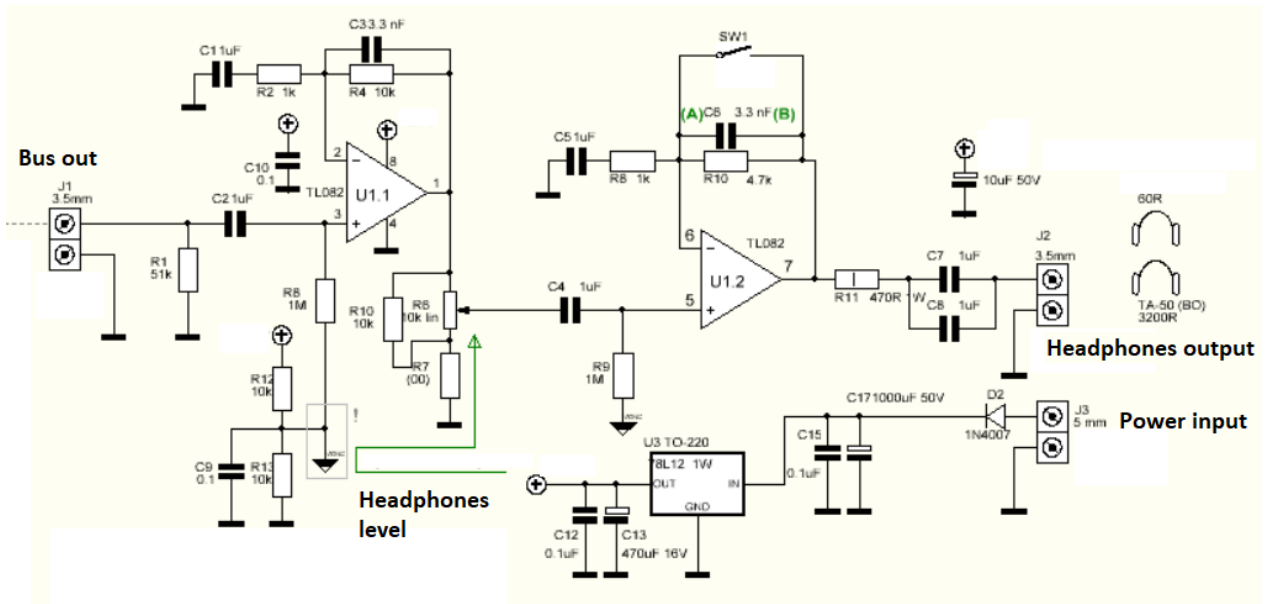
C33.3 nF
C11uF
R2 1k
R4 10k
SW1
(A)C6 3.3 nF(B)
C51uF
R8 1k
R10 4.7k
10uF 50V
60R
Bus out
J1
3.5mm
C10
0.1
2
8
1
3
4
U1.1
TL082
C21uF
R1
51k
R8
1M
R10
10k
R6
10k lin
R7
(00)
C4 1uF
6
TL082
U1.2
7
5
R11 470R 1W
C7 1uF
C8 1uF
J2
3.5mm
TA-50 (BO)
3200R
Headphones output
R9
1M
R12
10k
C9
0.1
R13
10k
Headphones level
U3 TO-220
78L12 1W
OUT
IN
GND
C12
0.1uF
C13
470uF 16V
C15
0.1uF
C171000uF 50V
D2
1N4007
J3
5 mm
Power input